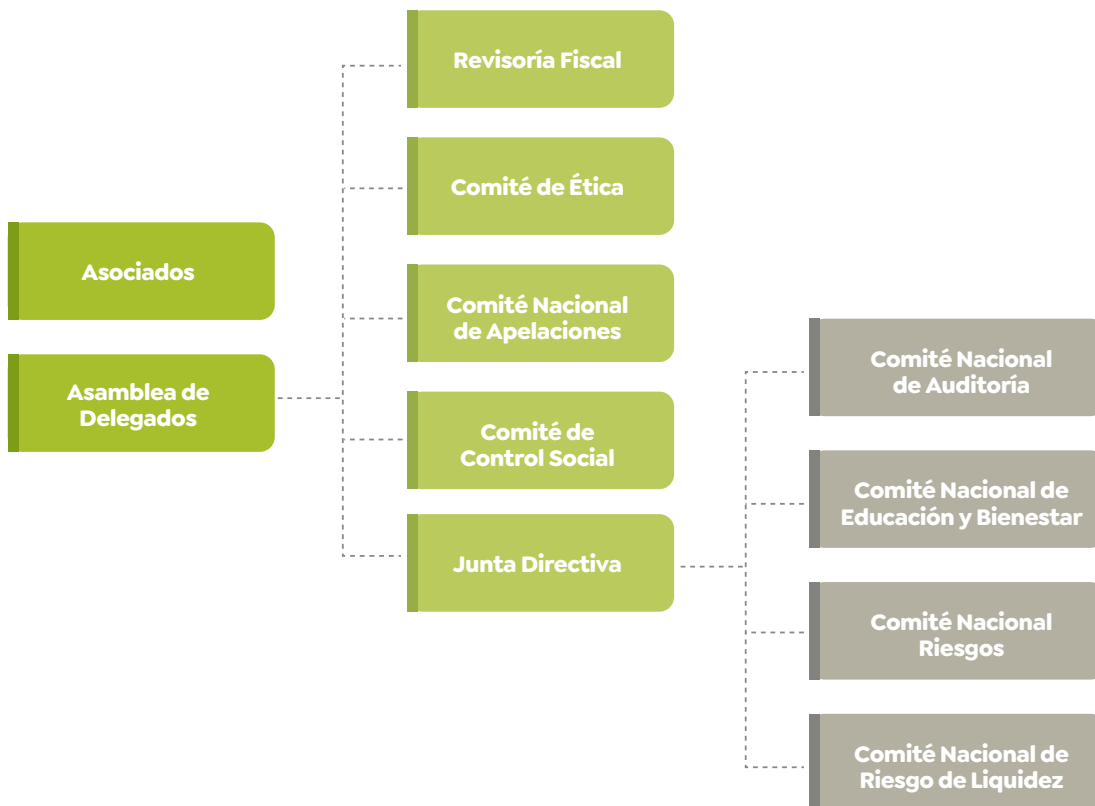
Asociados

Asamblea de Delegados

Revisoría Fiscal

Comité de Ética

Comité Nacional de Apelaciones

Comité de Control Social

Junta Directiva

Comité Nacional de Auditoría

Comité Nacional de Educación y Bienestar

Comité Nacional Riesgos

Comité Nacional de Riesgo de Liquidez